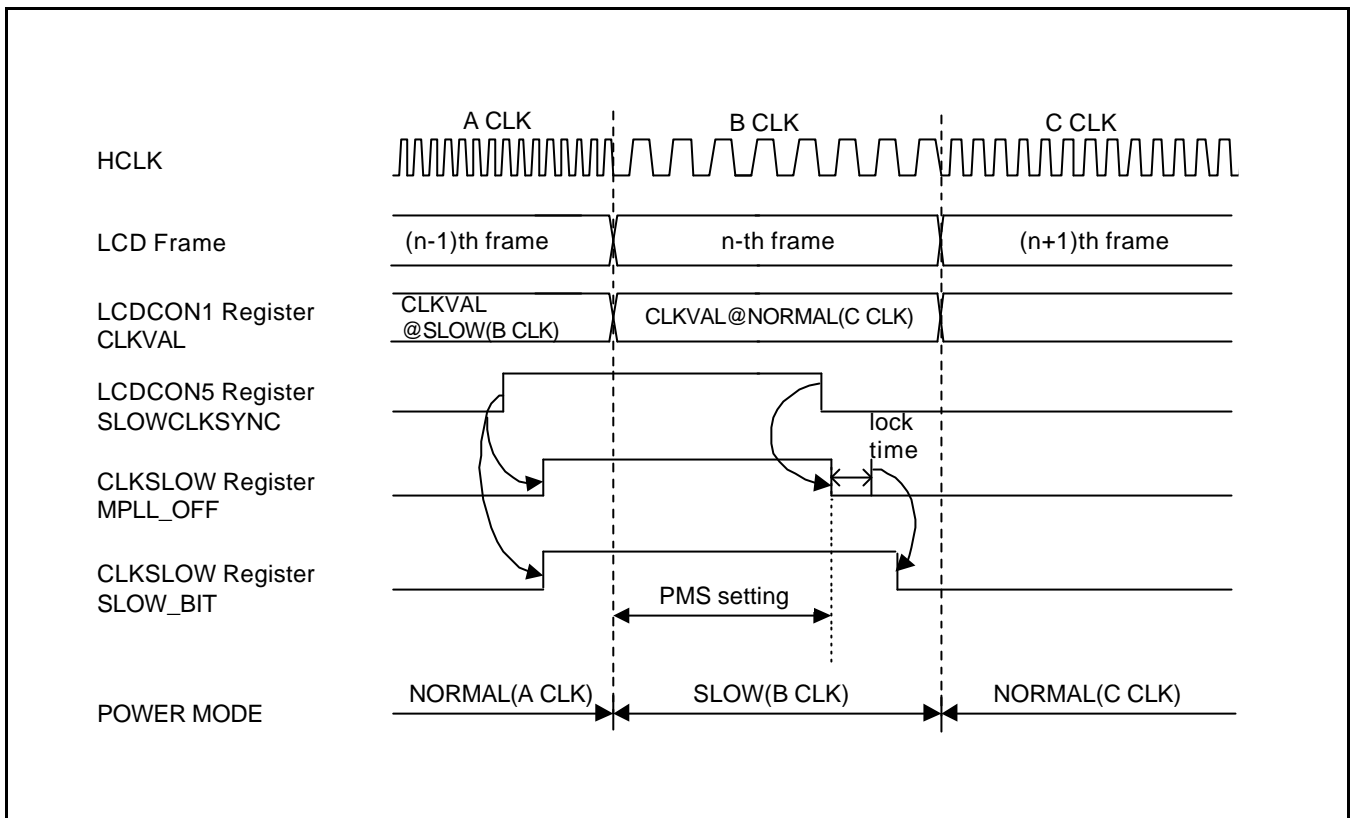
A CLK
B CLK
C CLK

HCLK

LCD Frame
(n-1)th frame
n-th frame
(n+1)th frame

LCDCON1 Register CLKVAL
CLKVAL @SLOW(B CLK)
CLKVAL@NORMAL(C CLK)

LCDCON5 Register SLOWCLKSYNC

lock time

CLKSLOW Register MPLL_OFF

CLKSLOW Register SLOW_BIT

PMS setting

POWER MODE
NORMAL(A CLK)
SLOW(B CLK)
NORMAL(C CLK)